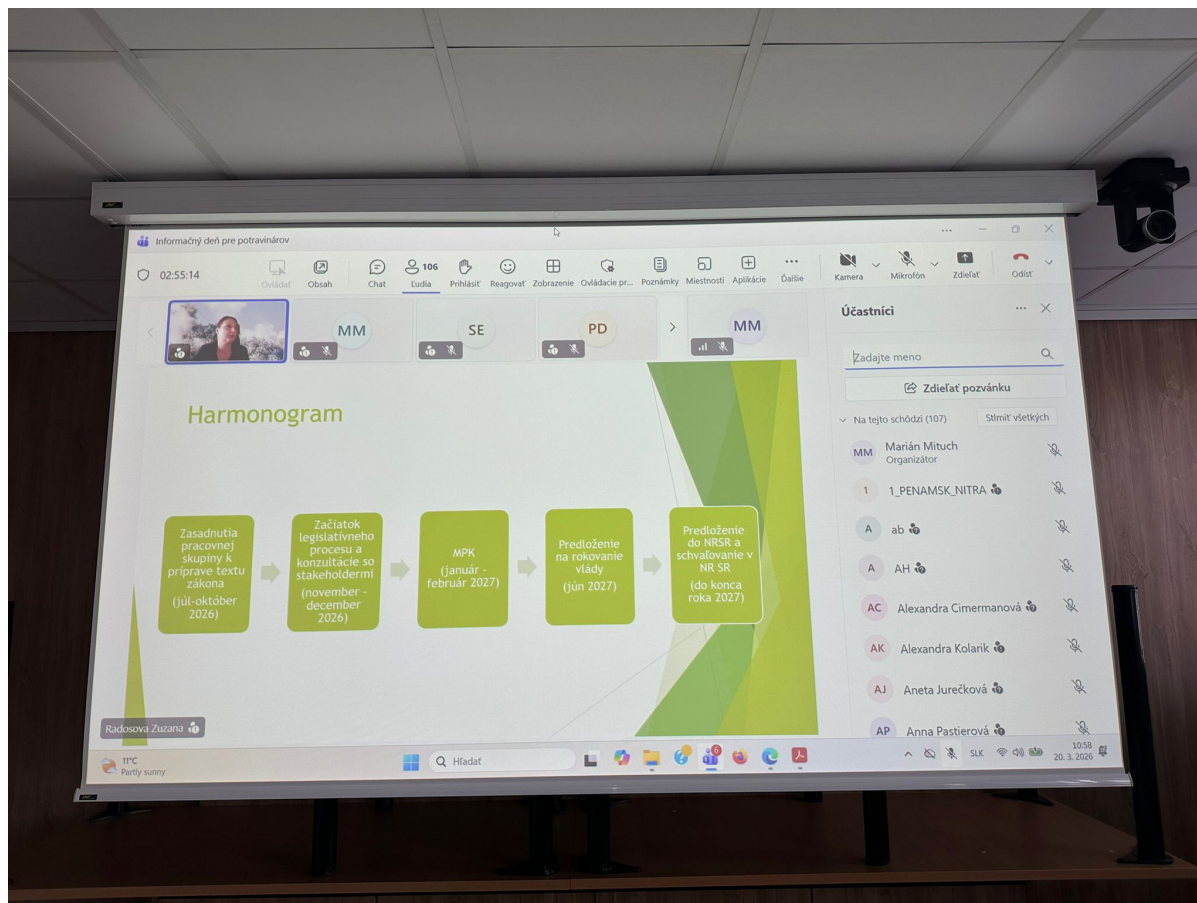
Informačný deň pre potravinárov

02:55:14 Ovládať Obsah Chat 106 Ľudia Prihlásiť Reagovať Zobrazenie Ovládacie pr... Poznámky Miestnosti Aplikácie Ďalšie Kamera Mikrofón Zdieľať Odísť

MM SE PD MM

Harmonogram

Zasadnutia pracovnej skupiny k príprave textu zákona (júl-október 2026)

Začiatok legislatívneho procesu a konzultácie so stakeholdermi (november - december 2026)

MPK (január - február 2027)

Predloženie na rokovanie vlády (jún 2027)

Predloženie do NRSR a schvaľovanie v NR SR (do konca roka 2027)

Radosova Zuzana

Účastníci

Zadajte meno

Zdieľať pozvánku

Na tejto schôdzi (107) Stlmiť všetkých

MM Marián Mituch Organizátor
1 1_PENAMSK_NITRA
A ab
A AH
AC Alexandra Cimermanová
AK Alexandra Kolarik
AJ Aneta Jurečková
AP Anna Pastierová

11°C Partly sunny

Hľadať

SLK 10:58 20. 3. 2026